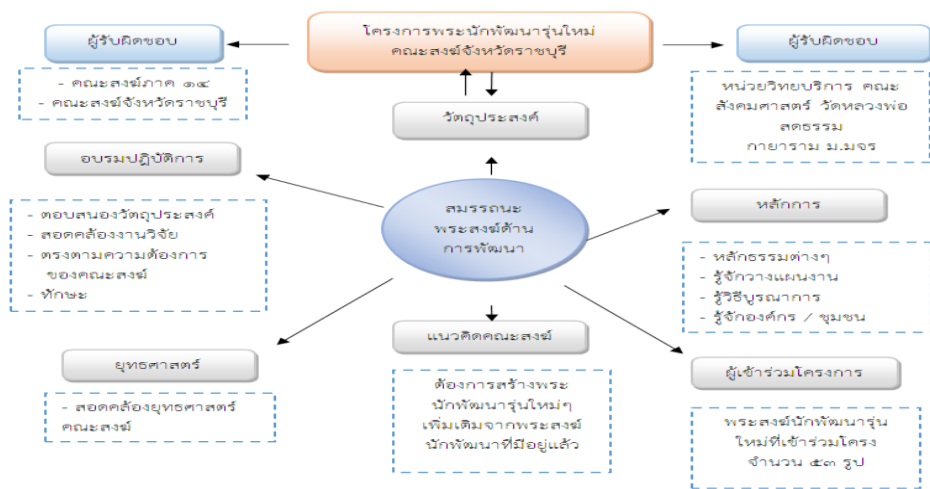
โครงการพระนักพัฒนารุ่นใหม่ คณะสงฆ์จังหวัดราชบุรี

ผู้รับผิดชอบ

- คณะสงฆ์ภาค ๑๕
- คณะสงฆ์จังหวัดราชบุรี

ผู้รับผิดชอบ

หน่วยวิทยบริการ คณะสังคมศาสตร์ วัดหลวงพ่อสดธรรมกายาราม ม.มจร

วัตถุประสงค์

อบรมปฏิบัติการ

- ตอบสนองวัตถุประสงค์
- สอดคล้องงานวิจัย
- ตรงตามความต้องการของคณะสงฆ์
- ทักษะ

สมรรถนะพระสงฆ์ด้านการพัฒนา

หลักการ

- หลักธรรมต่างๆ
- รู้จักวางแผนงาน
- รู้วิธีบูรณาการ
- รู้จักองค์กร / ชุมชน

ยุทธศาสตร์

- สอดคล้องยุทธศาสตร์คณะสงฆ์

แนวคิดคณะสงฆ์

ต้องการสร้างพระนักพัฒนารุ่นใหม่ๆ เพิ่มเติมจากพระสงฆ์นักพัฒนาที่มีอยู่แล้ว

ผู้เข้าร่วมโครงการ

พระสงฆ์นักพัฒนารุ่นใหม่ที่เข้าร่วมโครงจำนวน ๕๓ รูป